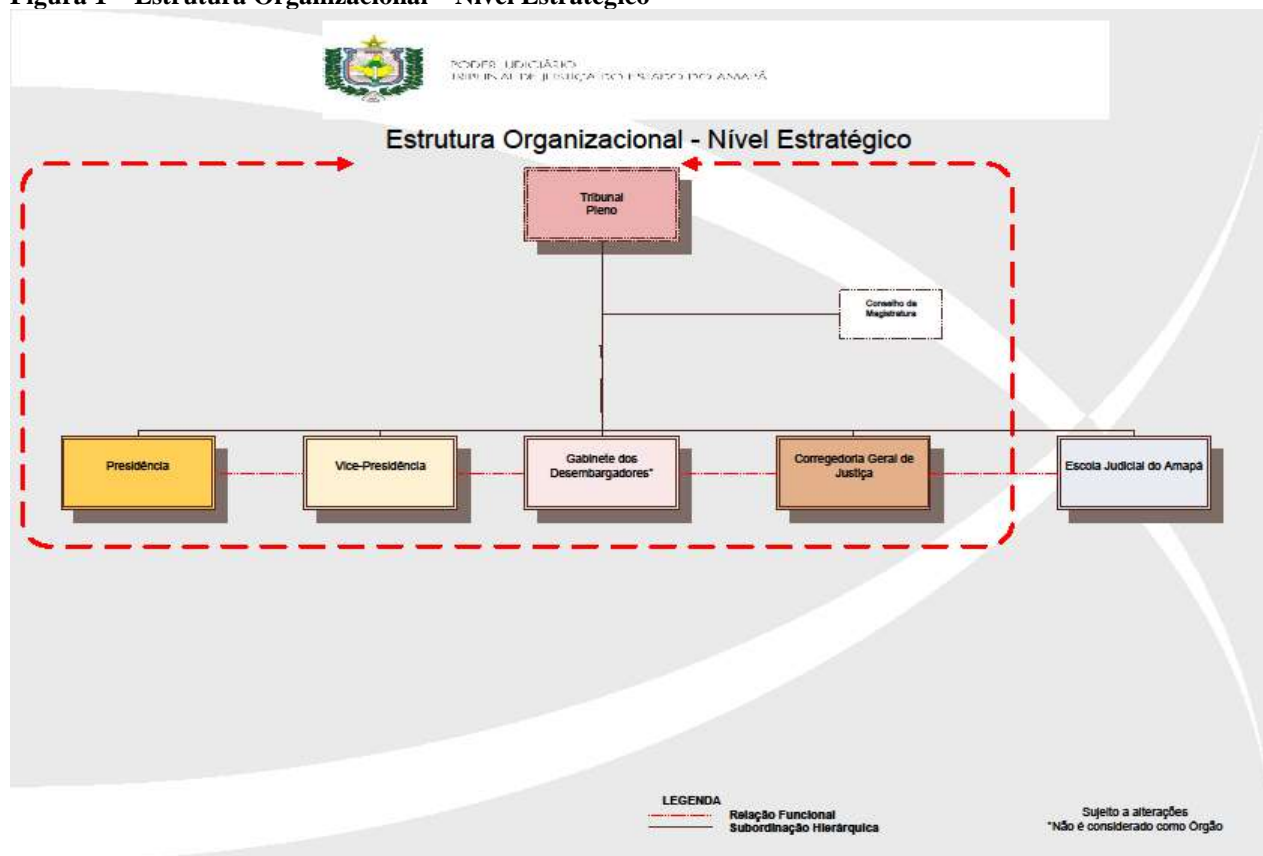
Figura 1 – Estrutura Organizacional – Nível Estratégico

PODER JUDICIÁRIO
TRIBUNAL DE JUSTIÇA DO ESTADO DO AMAPÁ

Estrutura Organizacional - Nível Estratégico

Tribunal Pleno

Conselho da Magistratura

Presidência

Vice-Presidência

Gabinete dos Desembargadores*

Corregedoria Geral de Justiça

Escola Judicial do Amapá

LEGENDA
Relação Funcional
Subordinação Hierárquica

Sujeito a alterações
*Não é considerado como Órgão